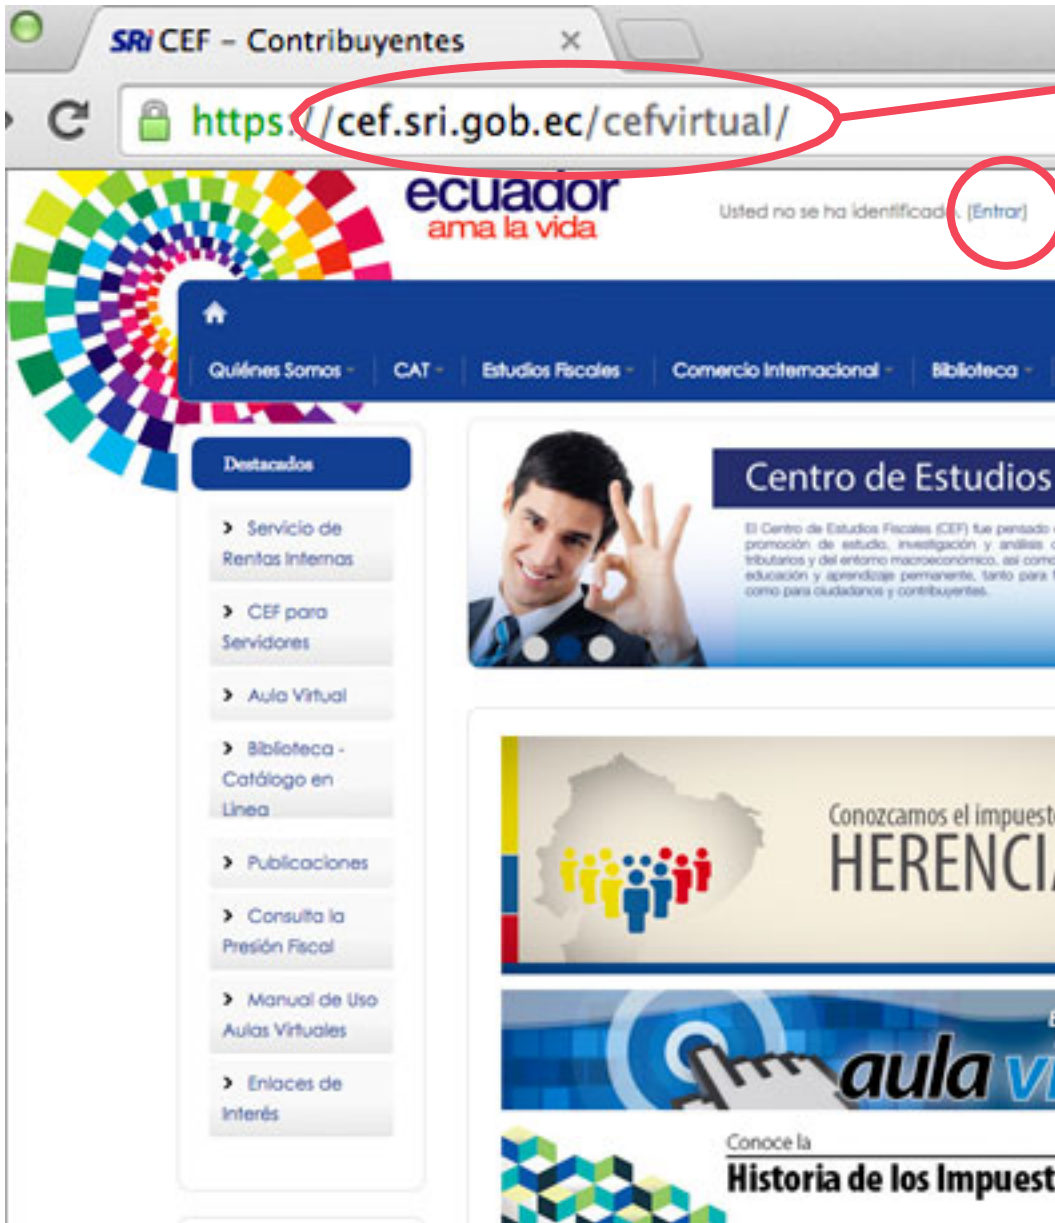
SRi CEF – Contribuyentes ×

https://cef.sri.gob.ec/cefvirtual/

ecuador
ama la vida

Usted no se ha identificado. (Entrar)

Quiénes Somos · CAT · Estudios Fiscales · Comercio Internacional · Biblioteca ·

Destacados

› Servicio de Rentas Internas

› CEF para Servidores

› Aula Virtual

› Biblioteca - Catálogo en Línea

› Publicaciones

› Consulta la Presión Fiscal

› Manual de Uso Aulas Virtuales

› Enlaces de Interés

Centro de Estudios

El Centro de Estudios Fiscales (CEF) fue pensado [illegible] promoción de estudio, investigación y análisis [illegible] tributarios y del entorno macroeconómico, así como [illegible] educación y aprendizaje permanente, tanto para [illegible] como para ciudadanos y contribuyentes.

Conozcamos el impuest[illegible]
HERENCI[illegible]

aula vi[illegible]

Conoce la
Historia de los Impuest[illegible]